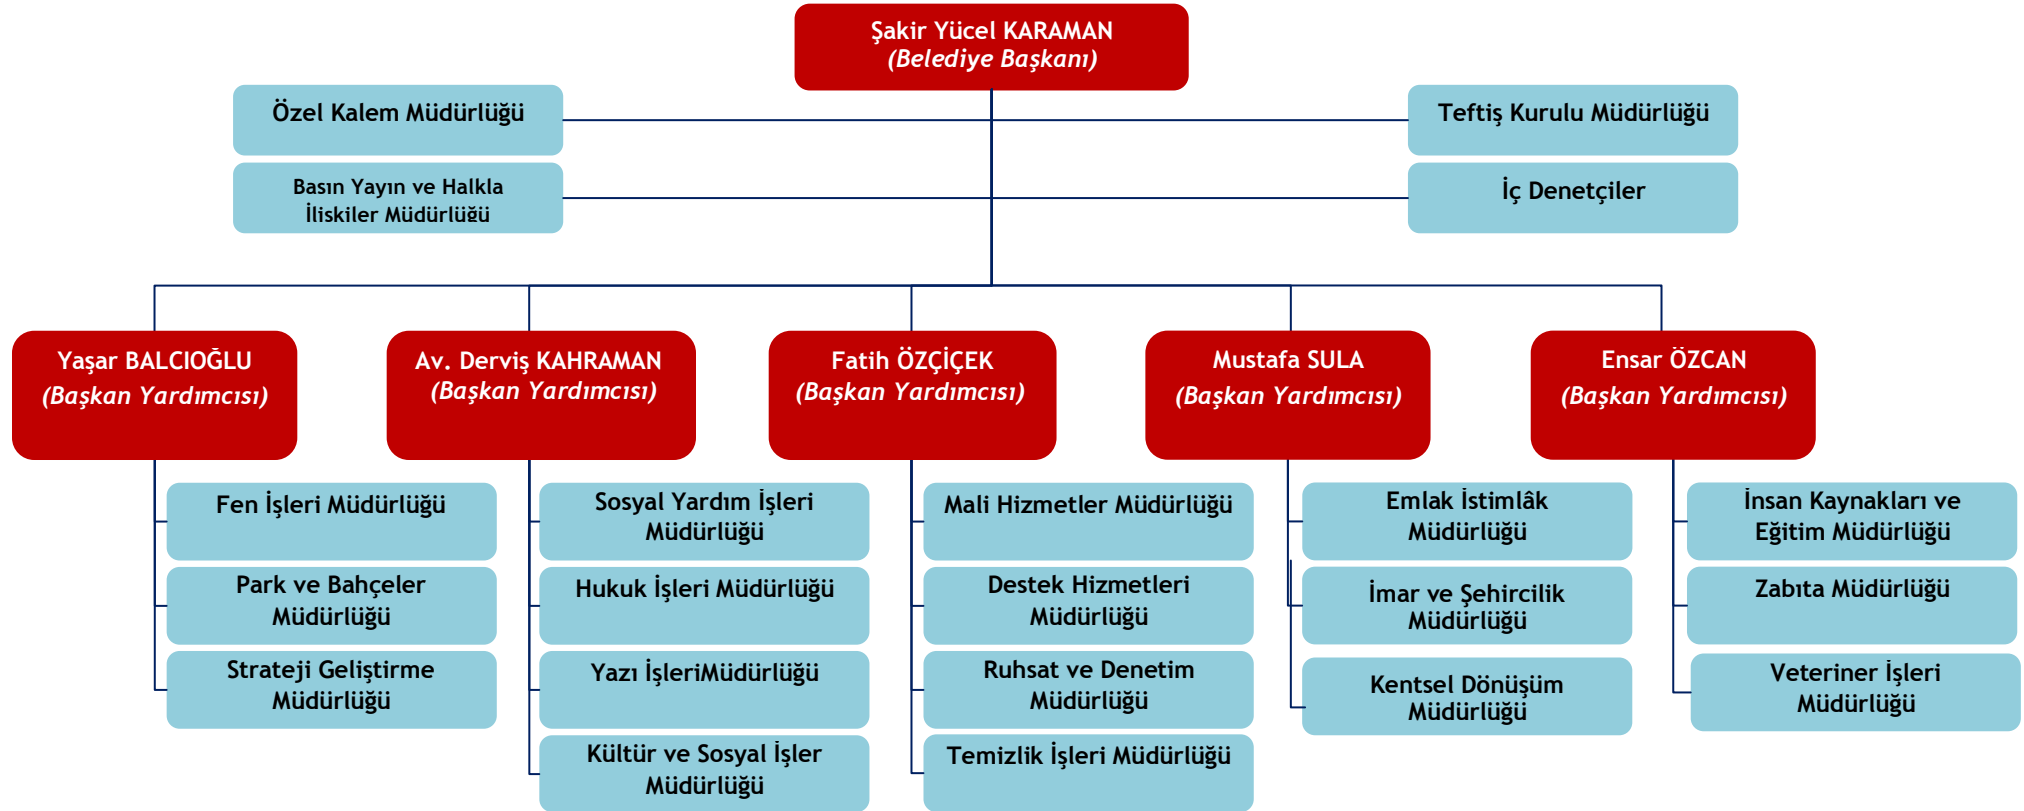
Şakir Yücel KARAMAN
(Belediye Başkanı)

Özel Kalem Müdürlüğü

Teftiş Kurulu Müdürlüğü

Basın Yayın ve Halkla İliskiler Müdürlüğü

İç Denetçiler

Yaşar BALCIOĞLU
(Başkan Yardımcısı)

Av. Derviş KAHRAMAN
(Başkan Yardımcısı)

Fatih ÖZÇİÇEK
(Başkan Yardımcısı)

Mustafa SULA
(Başkan Yardımcısı)

Ensar ÖZCAN
(Başkan Yardımcısı)

Fen İşleri Müdürlüğü

Park ve Bahçeler Müdürlüğü

Strateji Geliştirme Müdürlüğü

Sosyal Yardım İşleri Müdürlüğü

Hukuk İşleri Müdürlüğü

Yazı İşleriMüdürlüğü

Kültür ve Sosyal İşler Müdürlüğü

Mali Hizmetler Müdürlüğü

Destek Hizmetleri Müdürlüğü

Ruhsat ve Denetim Müdürlüğü

Temizlik İşleri Müdürlüğü

Emlak İstimlâk Müdürlüğü

İmar ve Şehircilik Müdürlüğü

Kentsel Dönüşüm Müdürlüğü

İnsan Kaynakları ve Eğitim Müdürlüğü

Zabıta Müdürlüğü

Veteriner İşleri Müdürlüğü